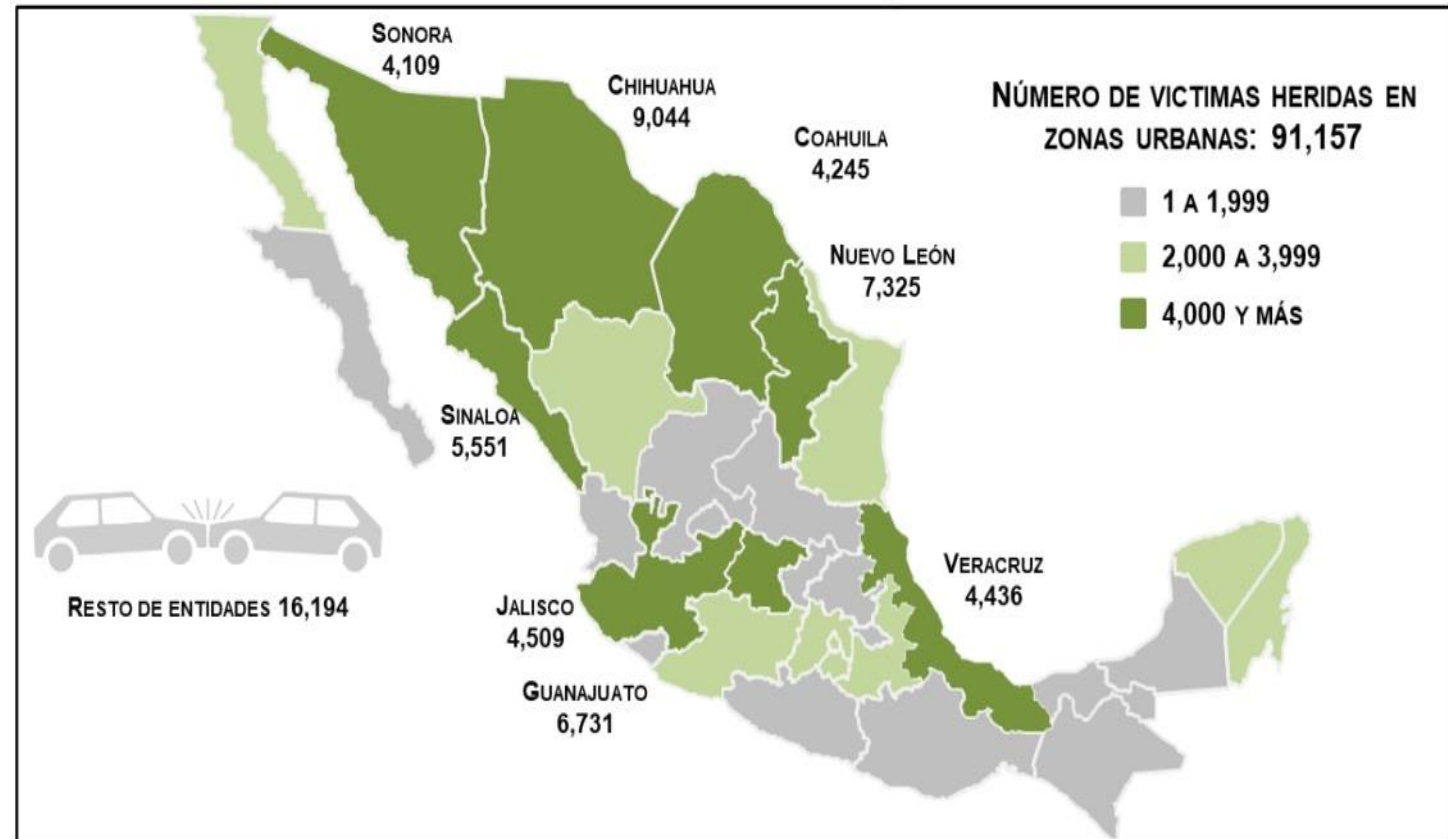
NÚMERO DE VICTIMAS HERIDAS EN ZONAS URBANAS: 91,157

1 A 1,999
2,000 A 3,999
4,000 Y MÁS

SONORA
4,109

CHIHUAHUA
9,044

COAHUILA
4,245

NUEVO LEÓN
7,325

SINALOA
5,551

VERACRUZ
4,436

JALISCO
4,509

GUANAJUATO
6,731

RESTO DE ENTIDADES 16,194